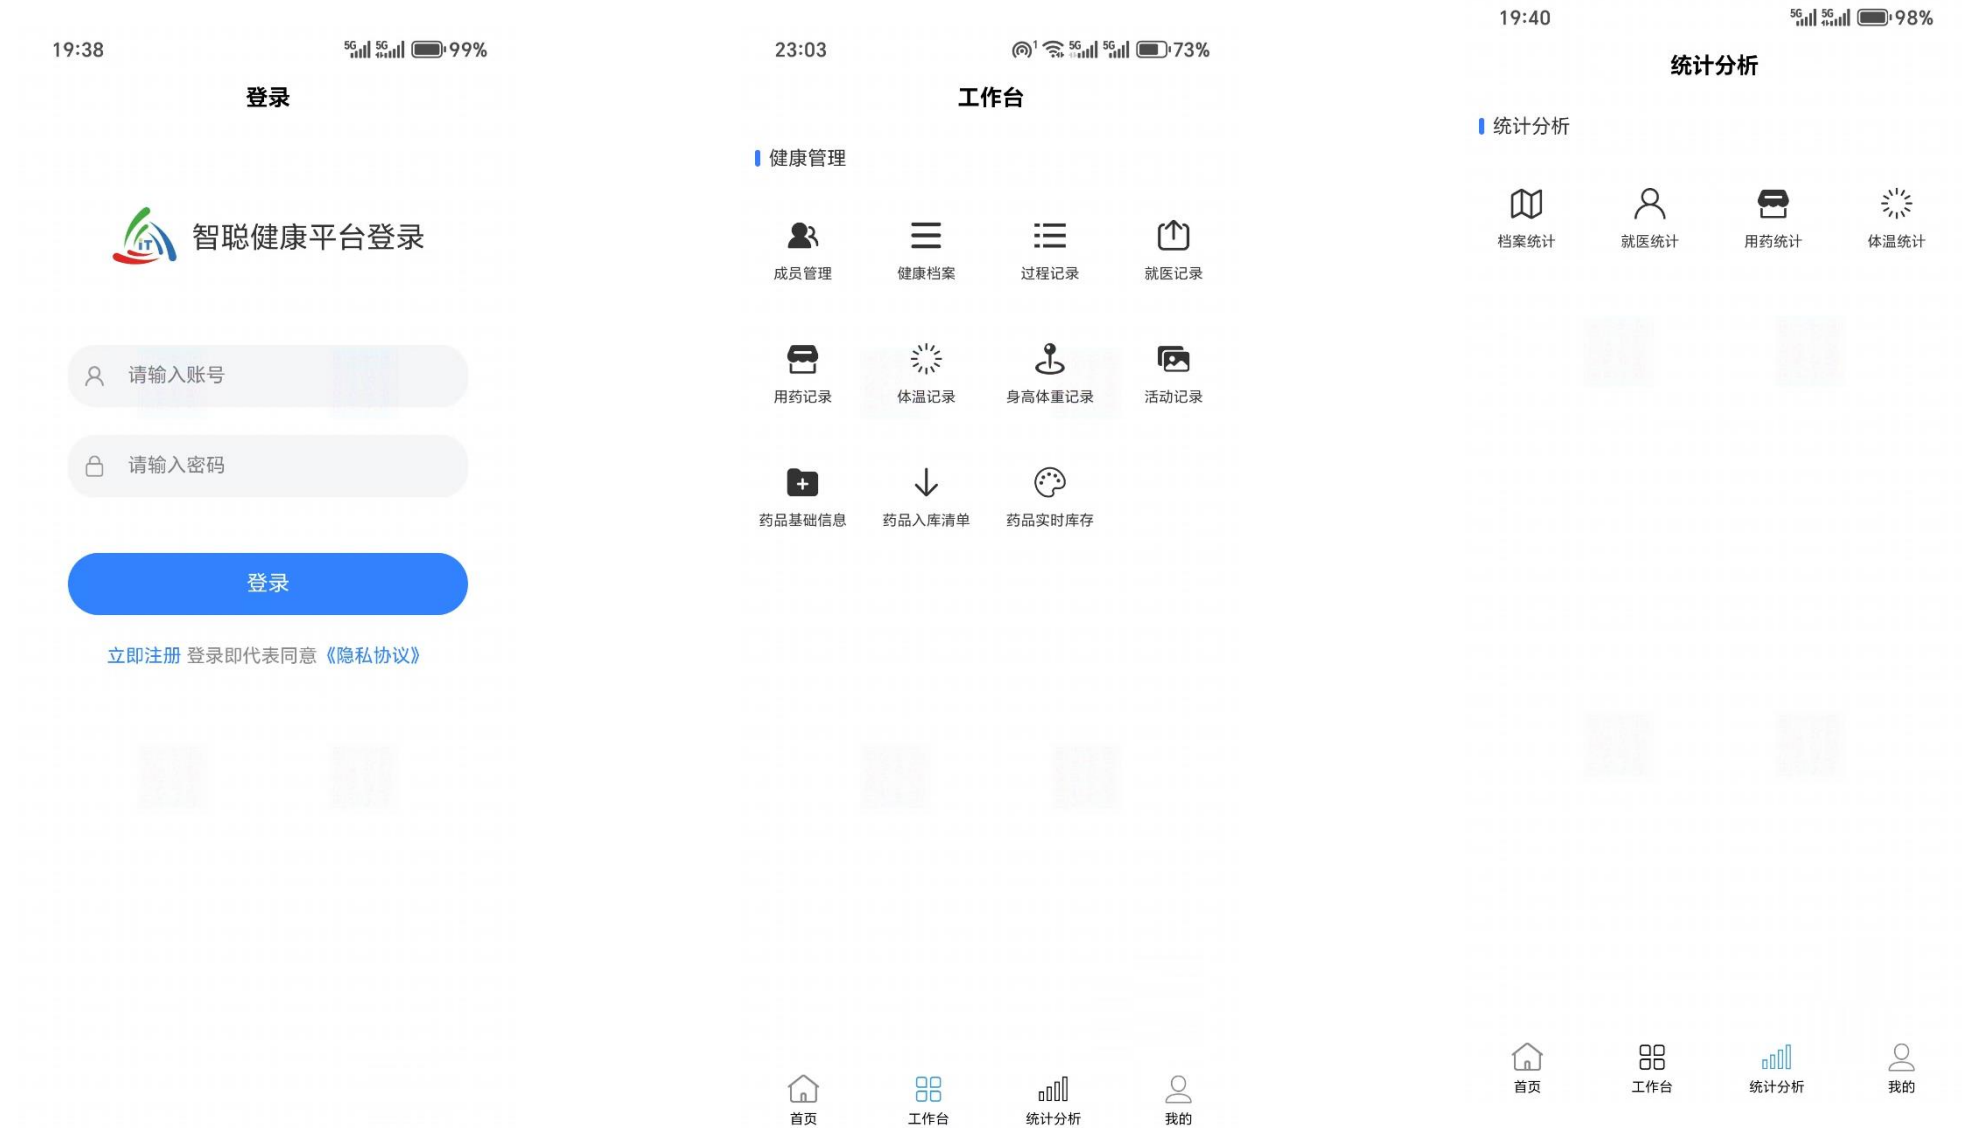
19:38 99%

登录

智聪健康平台登录

请输入账号

请输入密码

登录

立即注册 登录即代表同意《隐私协议》

23:03 73%

工作台

健康管理

成员管理
健康档案
过程记录
就医记录
用药记录
体温记录
身高体重记录
活动记录
药品基础信息
药品入库清单
药品实时库存

首页
工作台
统计分析
我的

19:40 98%

统计分析

统计分析

档案统计
就医统计
用药统计
体温统计

首页
工作台
统计分析
我的